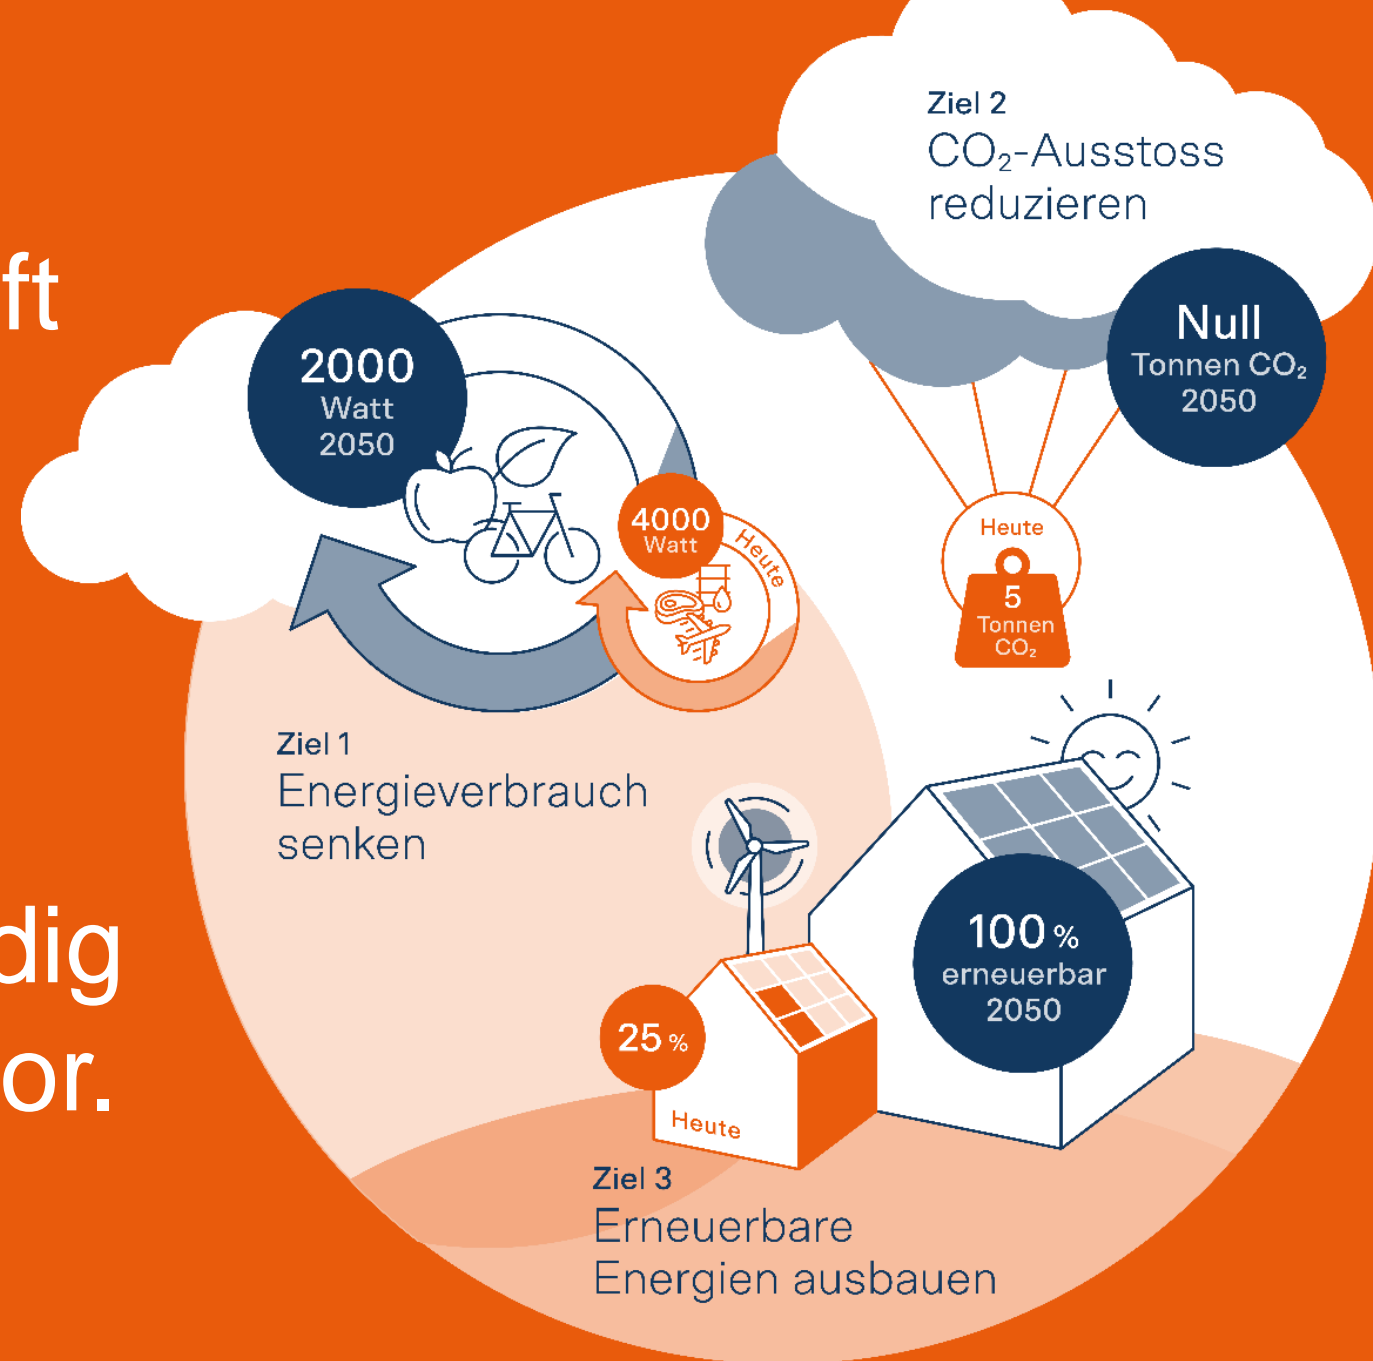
ft

dig
or.

Ziel 2
$CO_2$-Ausstoss reduzieren

2000
Watt
2050

Null
Tonnen $CO_2$
2050

4000
Watt
Heute

Heute
5
Tonnen
$CO_2$

Ziel 1
Energieverbrauch senken

100 %
erneuerbar
2050

25 %
Heute

Ziel 3
Erneuerbare Energien ausbauen